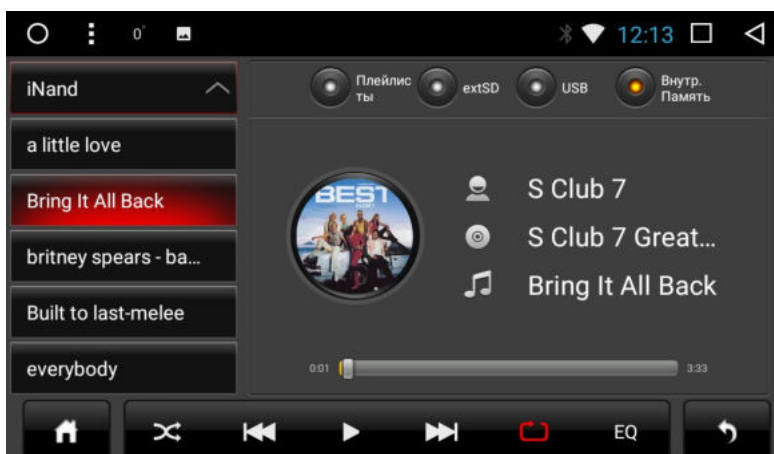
0°

12:13

iNand

a little love

Bring It All Back

britney spears - ba...

Built to last-melee

everybody

Плейлисты

extSD

USB

Внутр. Память

BEST

S Club 7

S Club 7 Great...

Bring It All Back

0:01

3:33

EQ